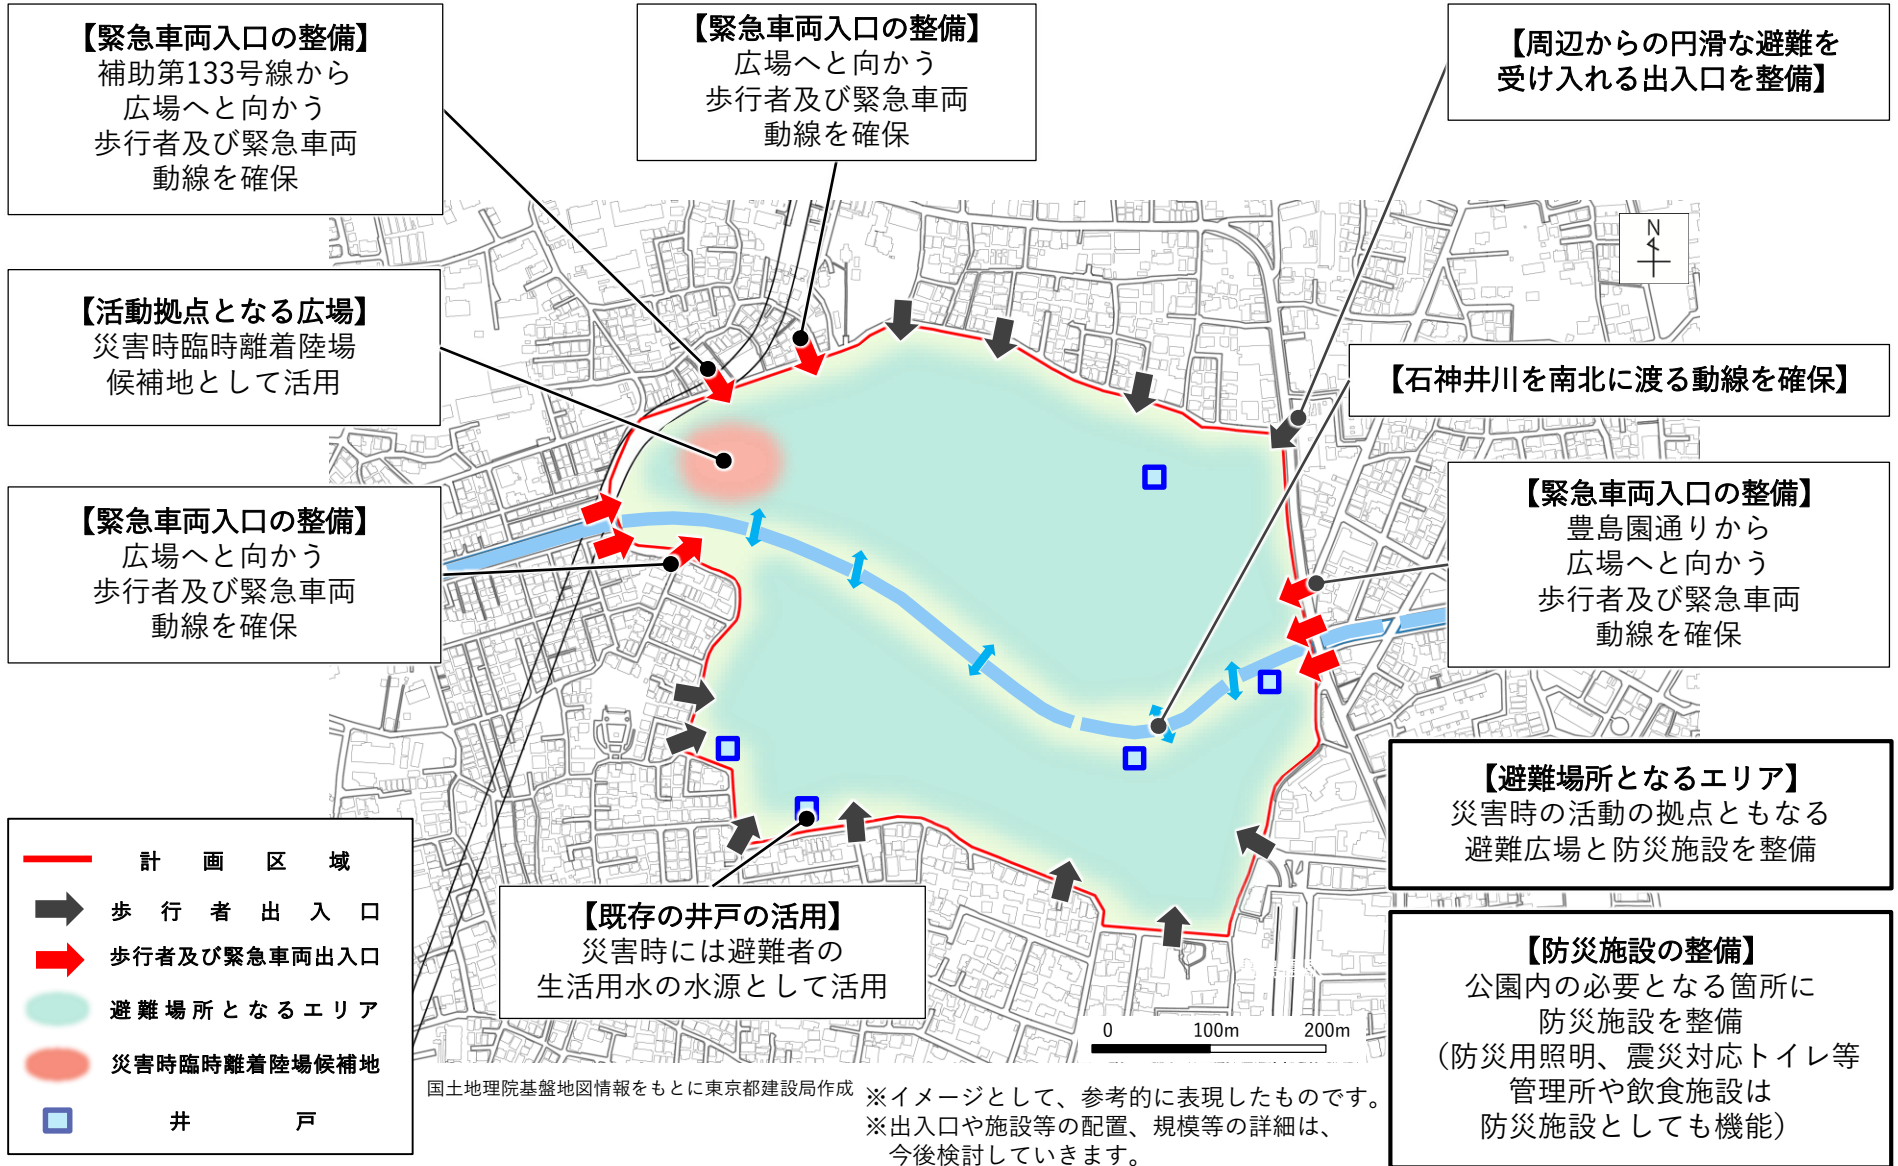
【緊急車両入口の整備】
補助第133号線から
広場へと向かう
歩行者及び緊急車両
動線を確保

【緊急車両入口の整備】
広場へと向かう
歩行者及び緊急車両
動線を確保

【周辺からの円滑な避難を
受け入れる出入口を整備】

【活動拠点となる広場】
災害時臨時離着陸場
候補地として活用

【石神井川を南北に渡る動線を確保】

【緊急車両入口の整備】
豊島園通りから
広場へと向かう
歩行者及び緊急車両
動線を確保

【緊急車両入口の整備】
広場へと向かう
歩行者及び緊急車両
動線を確保

N

【避難場所となるエリア】
災害時の活動の拠点ともなる
避難広場と防災施設を整備

計　画　区　域
歩　行　者　出　入　口
歩行者及び緊急車両出入口
避難場所となるエリア
災害時臨時離着陸場候補地
井　　　戸

【既存の井戸の活用】
災害時には避難者の
生活用水の水源として活用

0　100m　200m

【防災施設の整備】
公園内の必要となる箇所に
防災施設を整備
（防災用照明、震災対応トイレ等
管理所や飲食施設は
防災施設としても機能）

国土地理院基盤地図情報をもとに東京都建設局作成

※イメージとして、参考的に表現したものです。
※出入口や施設等の配置、規模等の詳細は、
今後検討していきます。